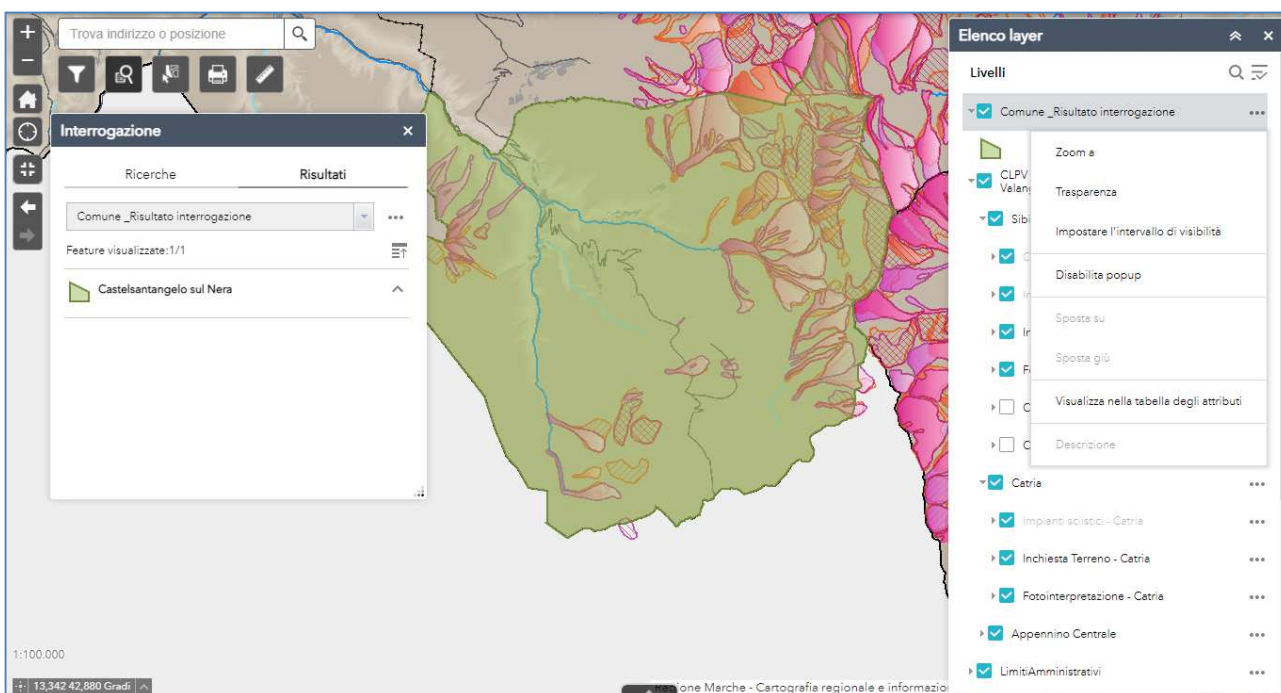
Trova indirizzo o posizione

Interrogazione

Ricerche | Risultati

Comune _Risultato interrogazione

Feature visualizzate:1/1

Castelsantangelo sul Nera

Elenco layer

Livelli

Comune _Risultato interrogazione

CLPV
Valan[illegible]

Sibi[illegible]

Zoom a

Trasparenza

Impostare l'intervallo di visibilità

Disabilita popup

Sposta su

Sposta giù

Visualizza nella tabella degli attributi

Descrizione

Catria

Impianti sciistici - Catria

Inchiesta Terreno - Catria

Fotointerpretazione - Catria

Appennino Centrale

LimitiAmministrativi

1:100.000

13,342 42,880 Gradi

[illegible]ione Marche - Cartografia regionale e informazio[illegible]